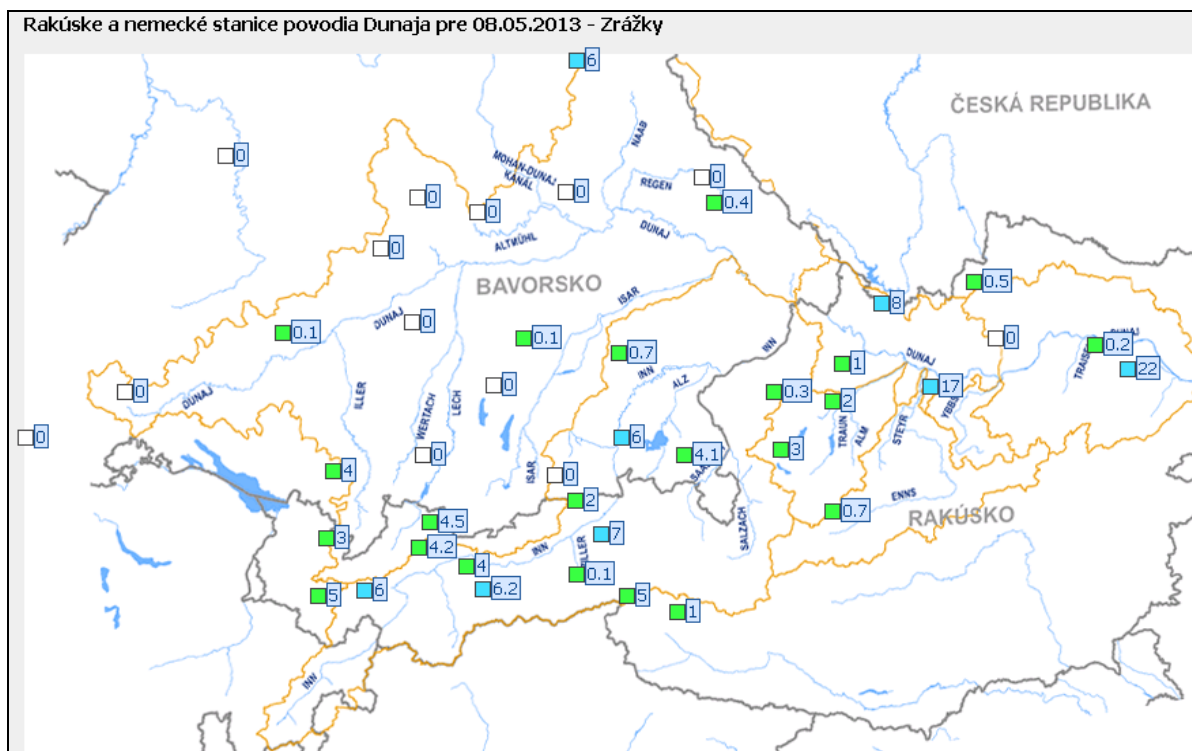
Rakúske a nemecké stanice povodia Dunaja pre 08.05.2013 - Zrážky

6
ČESKÁ REPUBLIKA
0
MOHAN-DUNAJ KANÁL
NAAB
0
0
REGEN
0
0
0.4
DUNAJ
ALTMÜHL
0
BAVORSKO
ISAR
0.5
8
0.1
DUNAJ
0
0.1
INN
0
0.2
0.7
1
DUNAJ
TRAISEN
22
0
DUNAJ
INN
ALZ
0.3
17
0
ILLER
WERTACH
LECH
2
TRAUN
ALM
STEYR
YBBS
0
6
3
4
0
4.1
SAALACH
ISAR
0
SALZACH
2
ENNS
0.7
RAKÚSKO
4.5
3
7
4.2
INN
ILLER
4
0.1
5
6
6.2
5
1
INN